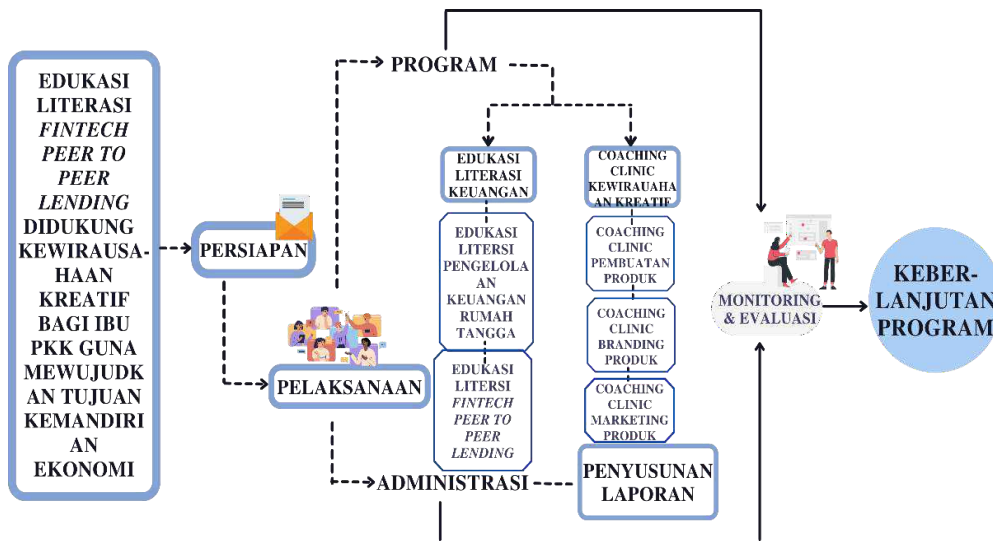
EDUKASI LITERASI *FINTECH PEER TO PEER LENDING* DIDUKUNG KEWIRAUSAHAAN KREATIF BAGI IBU PKK GUNA MEWUJUDKAN TUJUAN KEMANDIRIAN EKONOMI

PERSIAPAN

PELAKSANAAN

PROGRAM

EDUKASI LITERASI KEUANGAN

EDUKASI LITERSI PENGELOLAAN KEUANGAN RUMAH TANGGA

EDUKASI LITERSI *FINTECH PEER TO PEER LENDING*

COACHING CLINIC KEWIRAUAHAAN KREATIF

COACHING CLINIC PEMBUATAN PRODUK

COACHING CLINIC BRANDING PRODUK

COACHING CLINIC MARKETING PRODUK

ADMINISTRASI

PENYUSUNAN LAPORAN

MONITORING & EVALUASI

KEBER-LANJUTAN PROGRAM